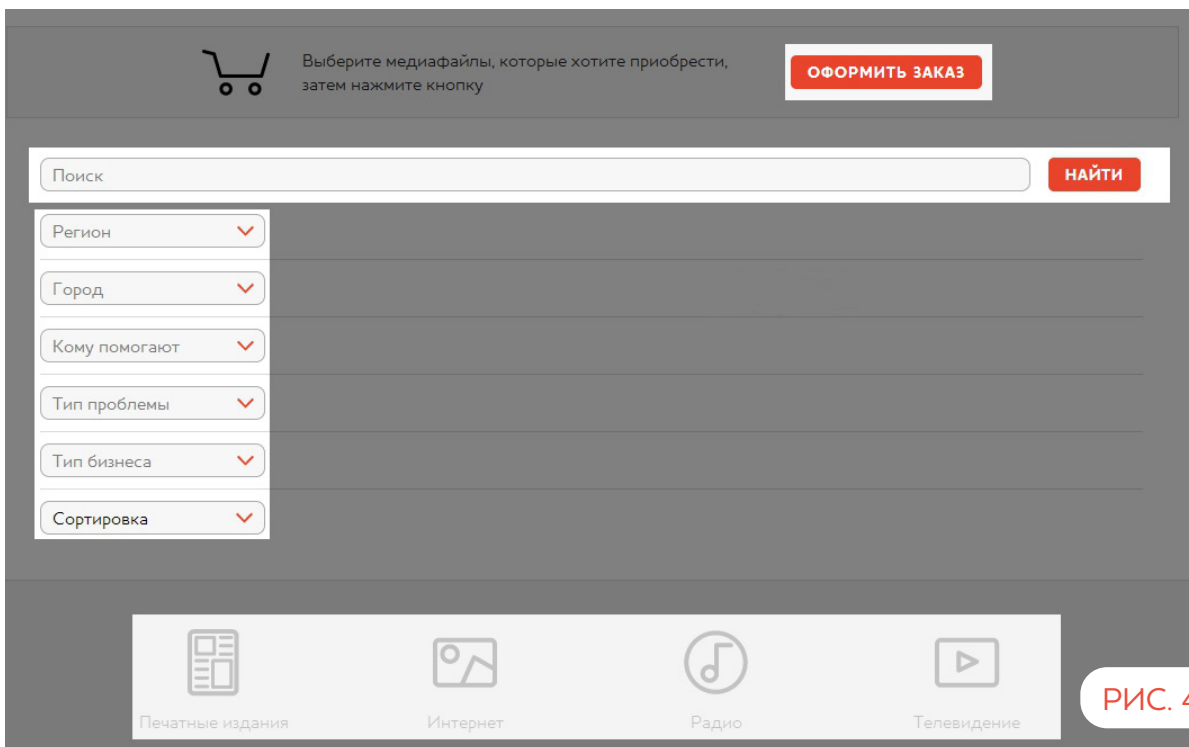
Выберите медиафайлы, которые хотите приобрести, затем нажмите кнопку

ОФОРМИТЬ ЗАКАЗ

Поиск

НАЙТИ

Регион

Город

Кому помогают

Тип проблемы

Тип бизнеса

Сортировка

Печатные издания

Интернет

Радио

Телевидение

РИС. 4